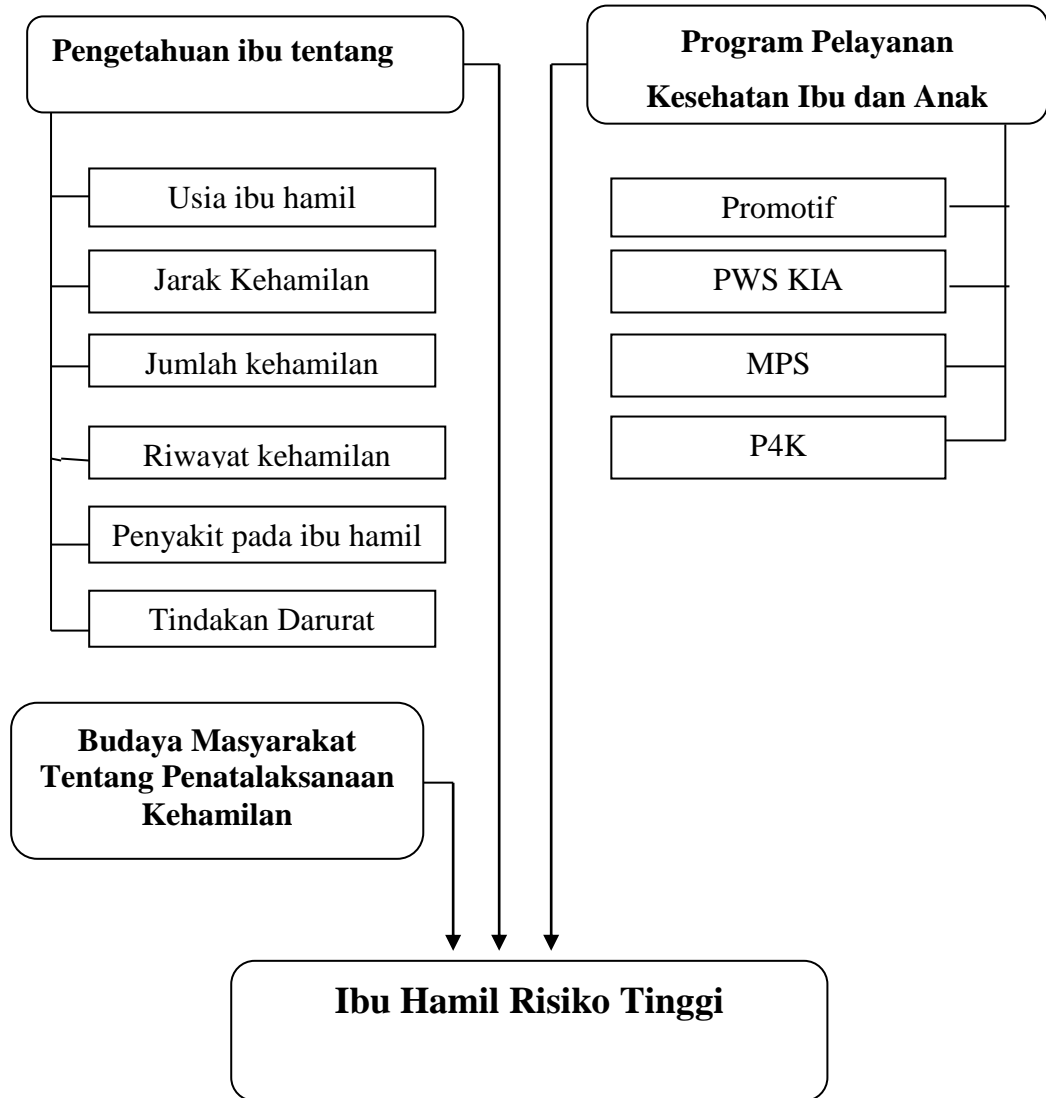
Pengetahuan ibu tentang

Usia ibu hamil

Jarak Kehamilan

Jumlah kehamilan

Riwayat kehamilan

Penyakit pada ibu hamil

Tindakan Darurat

Program Pelayanan Kesehatan Ibu dan Anak

Promotif

PWS KIA

MPS

P4K

Budaya Masyarakat Tentang Penatalaksanaan Kehamilan

Ibu Hamil Risiko Tinggi